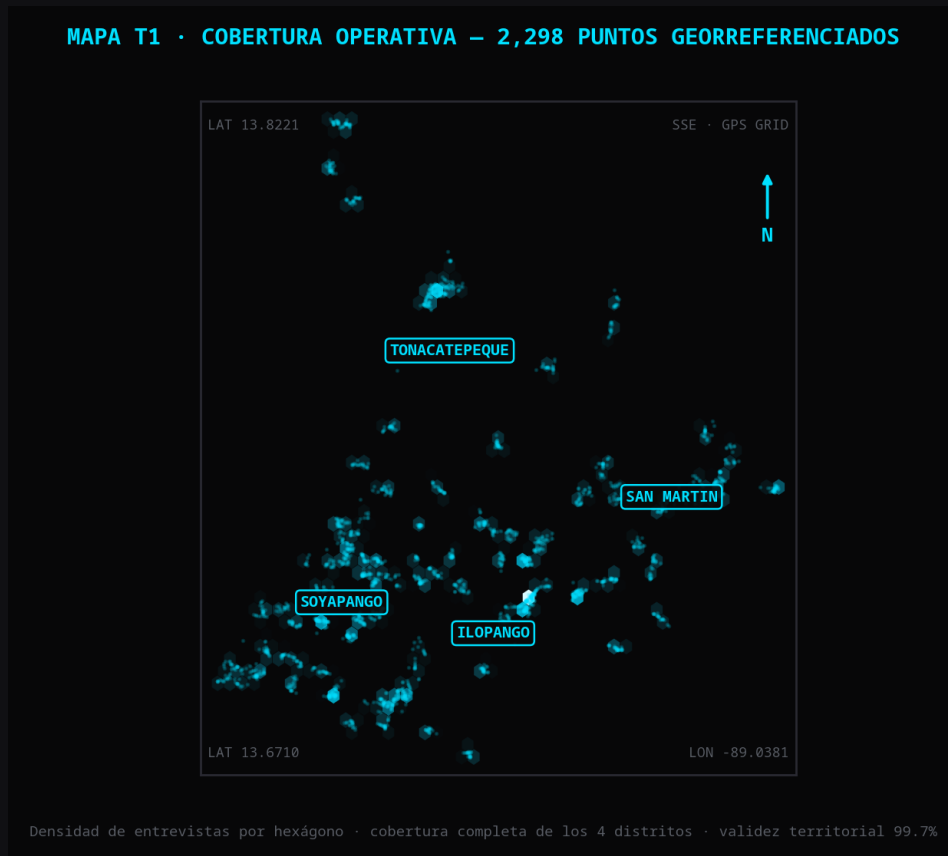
MAPA T1 · COBERTURA OPERATIVA — 2,298 PUNTOS GEORREFERENCIADOS

LAT 13.8221

SSE · GPS GRID

N

TONACATEPEQUE

SAN MARTIN

SOYAPANGO

ILOPANGO

LAT 13.6710

LON -89.0381

Densidad de entrevistas por hexágono · cobertura completa de los 4 distritos · validez territorial 99.7%